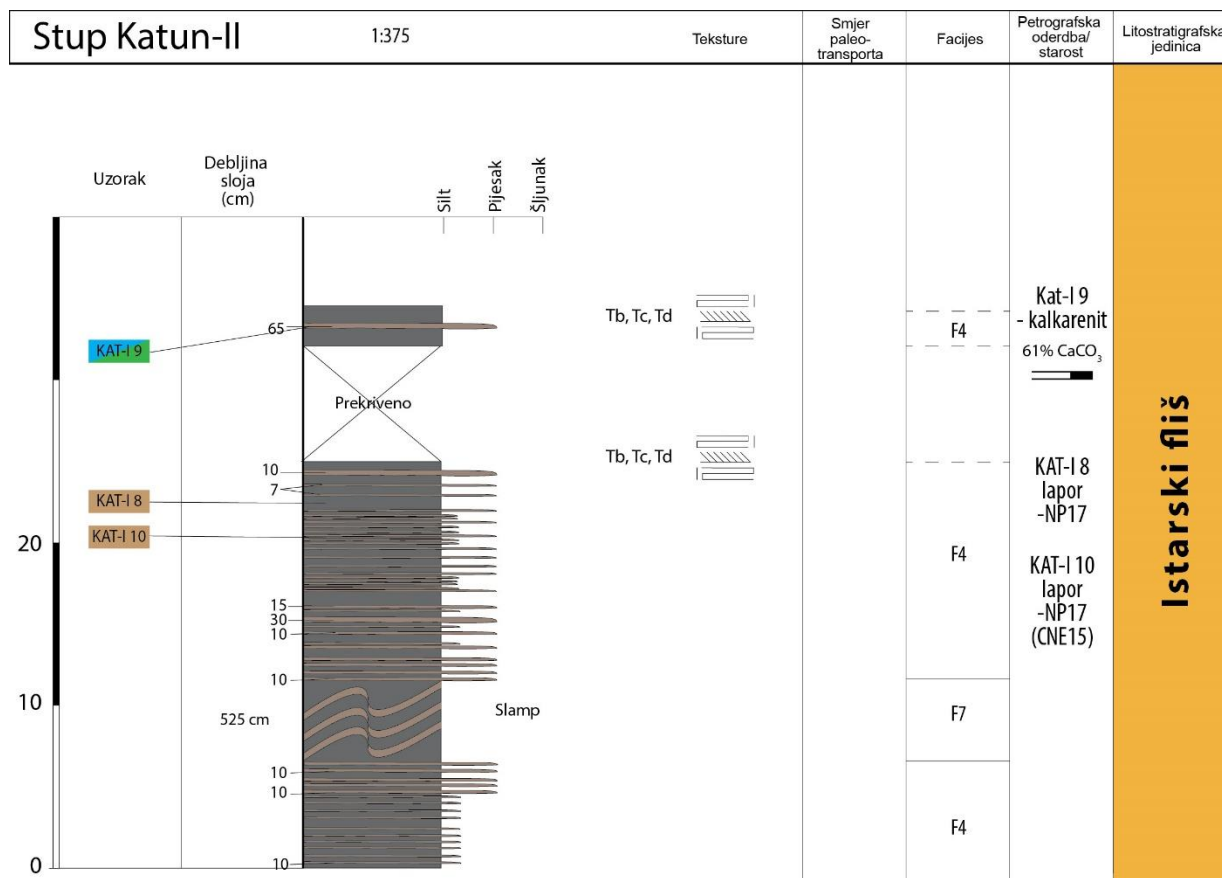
Stup Katun-II 1:375

Teksture

Smjer paleo-transporta

Facijes

Petrografska oderdba/ starost

Litostratigrafska jedinica

Uzorak

Debljina sloja (cm)

Silt Pijesak Šljunak

KAT-I 9

65

Prekriveno

Tb, Tc, Td

Tb, Tc, Td

F4

Kat-I 9 - kalkarenit

61% $CaCO_3$

10

7

KAT-I 8

KAT-I 10

20

15

30

10

10

F4

KAT-I 8 lapor -NP17

KAT-I 10 lapor -NP17 (CNE15)

Istarski fliš

10

525 cm

Slamp

F7

10

10

F4

0

10